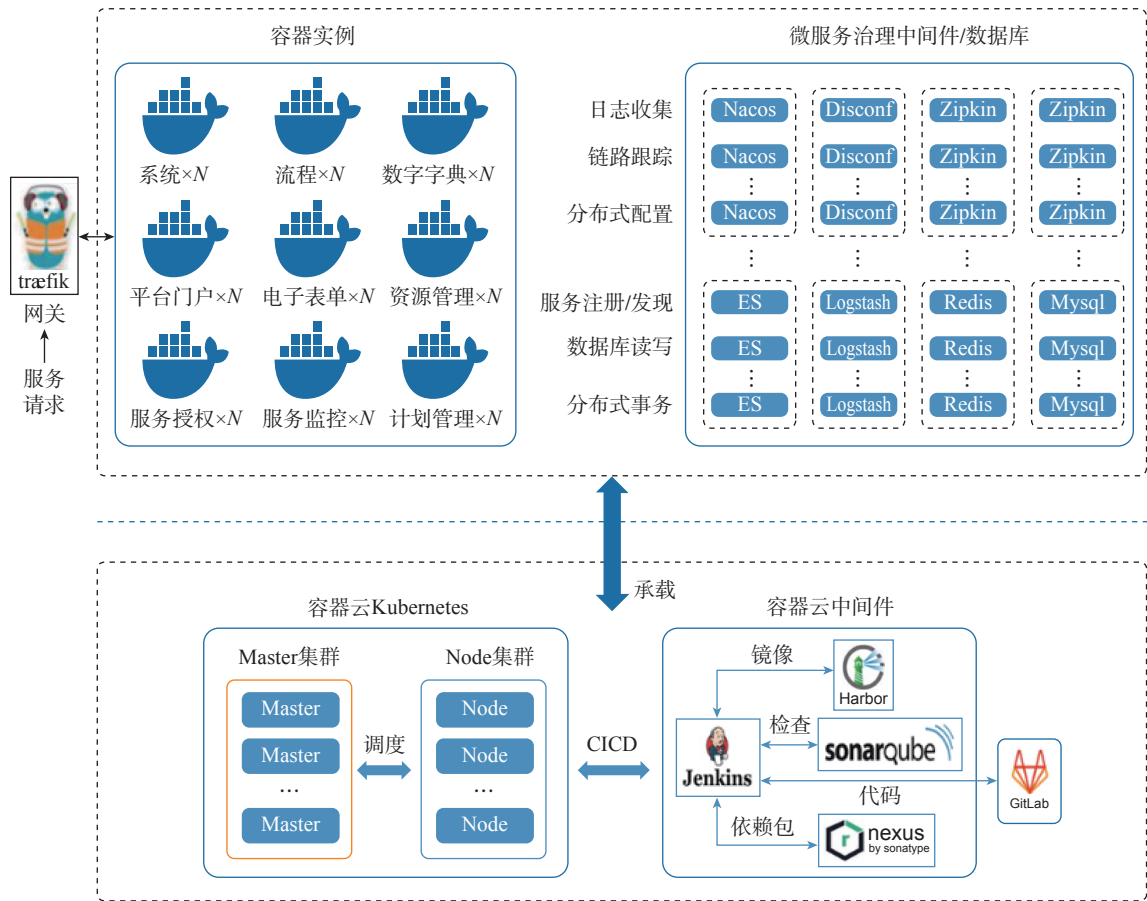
容器实例

系统×N 流程×N 数字字典×N

平台门户×N 电子表单×N 资源管理×N

服务授权×N 服务监控×N 计划管理×N

træfik

网关

服务请求

微服务治理中间件/数据库

日志收集

链路跟踪

分布式配置

服务注册/发现

数据库读写

分布式事务

| Nacos | Disconf | Zipkin | Zipkin |
|---|---|---|---|
| Nacos | Disconf | Zipkin | Zipkin |
| ⋮ | ⋮ | ⋮ | ⋮ |
| Nacos | Disconf | Zipkin | Zipkin |
| ⋮ | ⋮ | ⋮ | ⋮ |
| ES | Logstash | Redis | Mysql |
| ES | Logstash | Redis | Mysql |
| ⋮ | ⋮ | ⋮ | ⋮ |
| ES | Logstash | Redis | Mysql |

承载

容器云Kubernetes

Master集群

Master

Master

…

Master

调度

Node集群

Node

Node

…

Node

CICD

容器云中间件

镜像

Harbor

检查

Jenkins

sonarqube

代码

GitLab

依赖包

nexus by sonatype